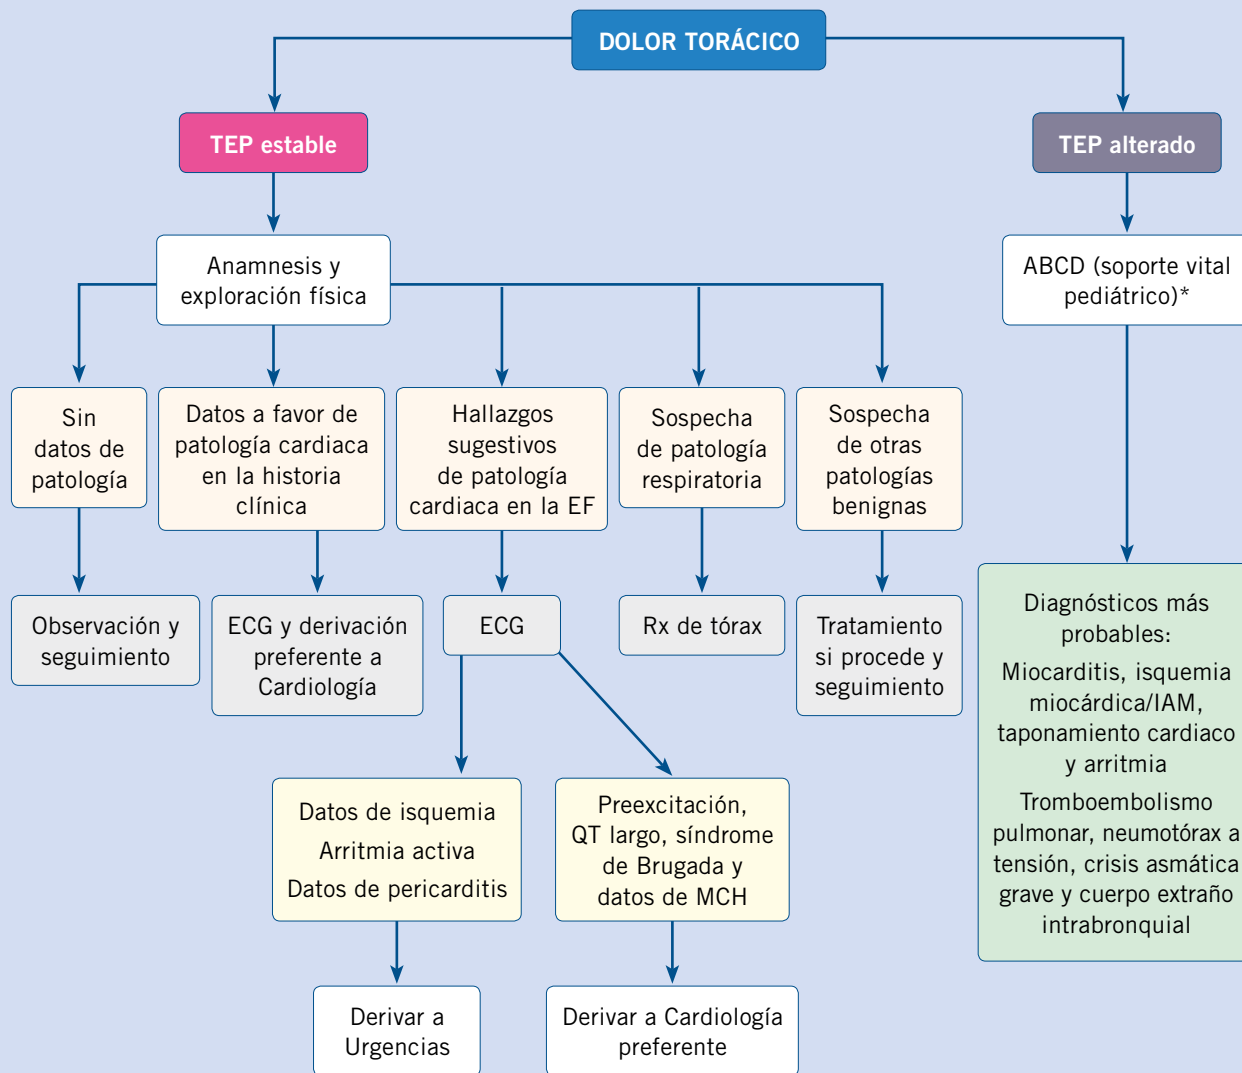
DOLOR TORÁCICO

TEP estable

TEP alterado

Anamnesis y exploración física

ABCD (soporte vital pediátrico)*

Sin datos de patología

Datos a favor de patología cardiaca en la historia clínica

Hallazgos sugestivos de patología cardiaca en la EF

Sospecha de patología respiratoria

Sospecha de otras patologías benignas

Observación y seguimiento

ECG y derivación preferente a Cardiología

ECG

Rx de tórax

Tratamiento si procede y seguimiento

Diagnósticos más probables:

Miocarditis, isquemia miocárdica/IAM, taponamiento cardiaco y arritmia

Tromboembolismo pulmonar, neumotórax a tensión, crisis asmática grave y cuerpo extraño intrabronquial

Datos de isquemia

Arritmia activa

Datos de pericarditis

Preexcitación, QT largo, síndrome de Brugada y datos de MCH

Derivar a Urgencias

Derivar a Cardiología preferente